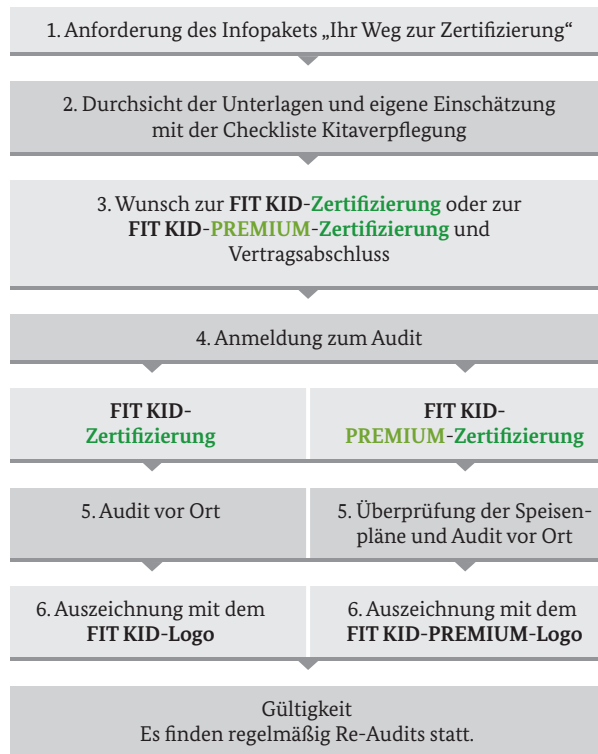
1. Anforderung des Infopakets „Ihr Weg zur Zertifizierung“

2. Durchsicht der Unterlagen und eigene Einschätzung mit der Checkliste Kitaverpflegung

3. Wunsch zur **FIT KID**-**Zertifizierung** oder zur **FIT KID**-**PREMIUM**-**Zertifizierung** und Vertragsabschluss

4. Anmeldung zum Audit

**FIT KID**-**Zertifizierung**

**FIT KID**-**PREMIUM**-**Zertifizierung**

5. Audit vor Ort

5. Überprüfung der Speisenpläne und Audit vor Ort

6. Auszeichnung mit dem **FIT KID-Logo**

6. Auszeichnung mit dem **FIT KID-PREMIUM-Logo**

Gültigkeit
Es finden regelmäßig Re-Audits statt.